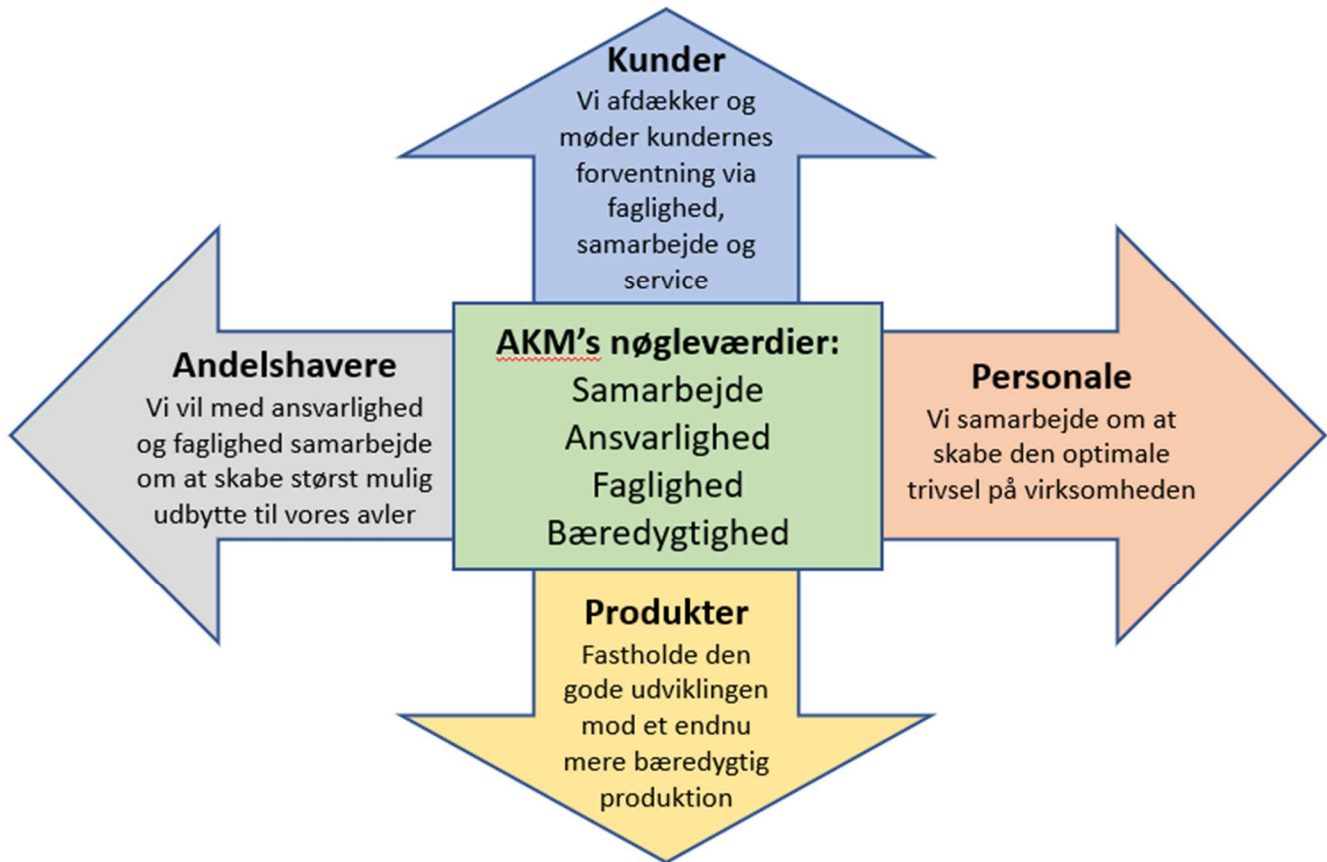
Kunder
Vi afdækker og møder kundernes forventning via faglighed, samarbejde og service

Andelshavere
Vi vil med ansvarlighed og faglighed samarbejde om at skabe størst mulig udbytte til vores avler

AKM's nøgleværdier:
Samarbejde
Ansvarlighed
Faglighed
Bæredygtighed

Personale
Vi samarbejde om at skabe den optimale trivsel på virksomheden

Produkter
Fastholde den gode udviklingen mod et endnu mere bæredygtig produktion